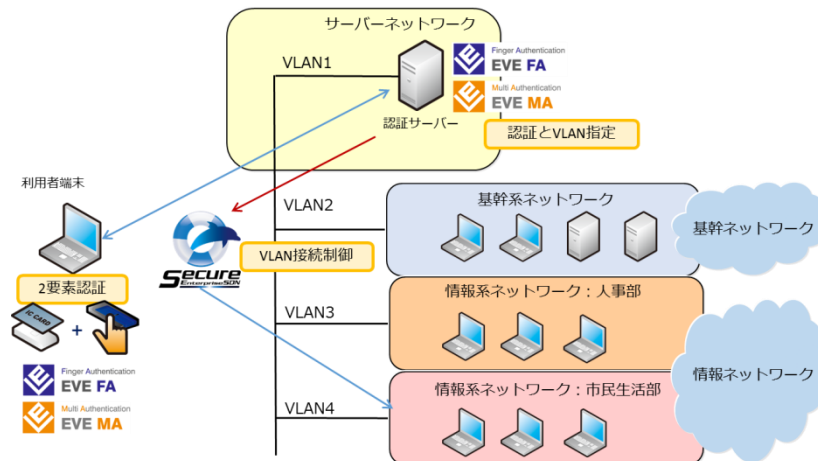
サーバーネットワーク

VLAN1

Finger Authentication
EVE FA

Multi Authentication
EVE MA

認証サーバー

認証とVLAN指定

利用者端末

VLAN2

基幹系ネットワーク

基幹ネットワーク

Secure
EnterpriseSDN

VLAN接続制御

2要素認証

IC CARD

+

VLAN3

情報系ネットワーク：人事部

情報ネットワーク

VLAN4

情報系ネットワーク：市民生活部

Finger Authentication
EVE FA

Multi Authentication
EVE MA